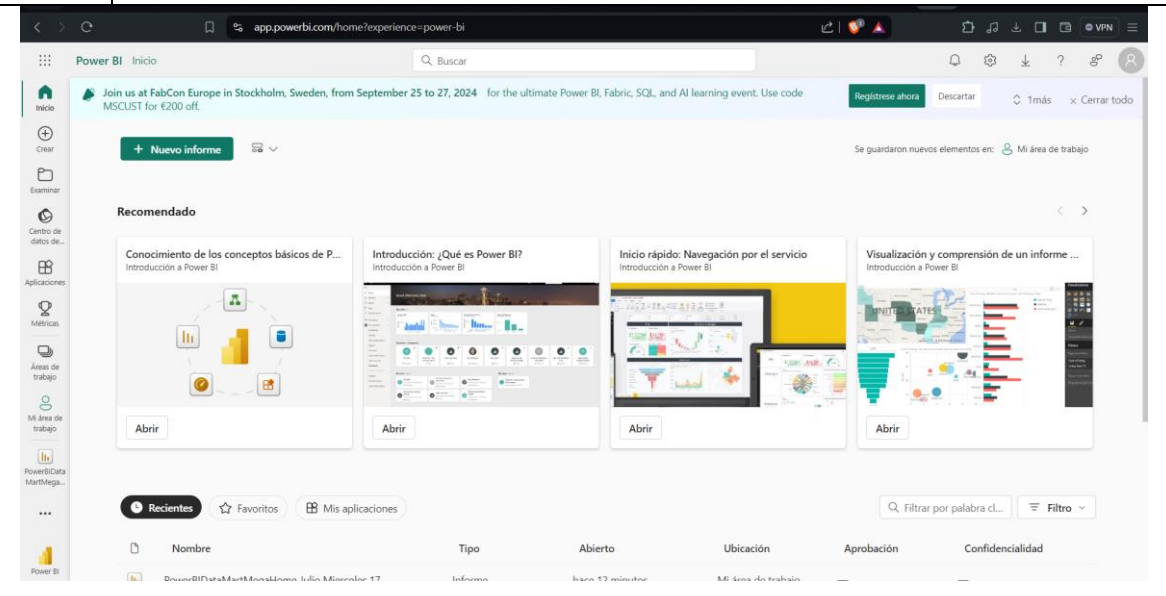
app.powerbi.com/home?experience=power-bi

VPN

Power BI Inicio

Buscar

Join us at FabCon Europe in Stockholm, Sweden, from September 25 to 27, 2024 for the ultimate Power BI, Fabric, SQL, and AI learning event. Use code MSCUST for €200 off.

Regístrese ahora

Descartar

1más

Cerrar todo

Inicio

Crear

Examinar

Centro de datos de...

Aplicaciones

Métricas

Áreas de trabajo

Mi área de trabajo

PowerBIData MartMega...

...

Power BI

+ Nuevo informe

Se guardaron nuevos elementos en: Mi área de trabajo

Recomendado

Conocimiento de los conceptos básicos de P...
Introducción a Power BI

Abrir

Introducción: ¿Qué es Power BI?
Introducción a Power BI

Abrir

Inicio rápido: Navegación por el servicio
Introducción a Power BI

Abrir

Visualización y comprensión de un informe ...
Introducción a Power BI

Abrir

Recientes

Favoritos

Mis aplicaciones

Filtrar por palabra cl...

Filtro

| Nombre | Tipo | Abierto | Ubicación | Aprobación | Confidencialidad |
|---|---|---|---|---|---|
| PowerBIDataMartMegaHome Julio Miercoles 17 | Informe | hace 12 minutos | Mi área de trabajo | | |